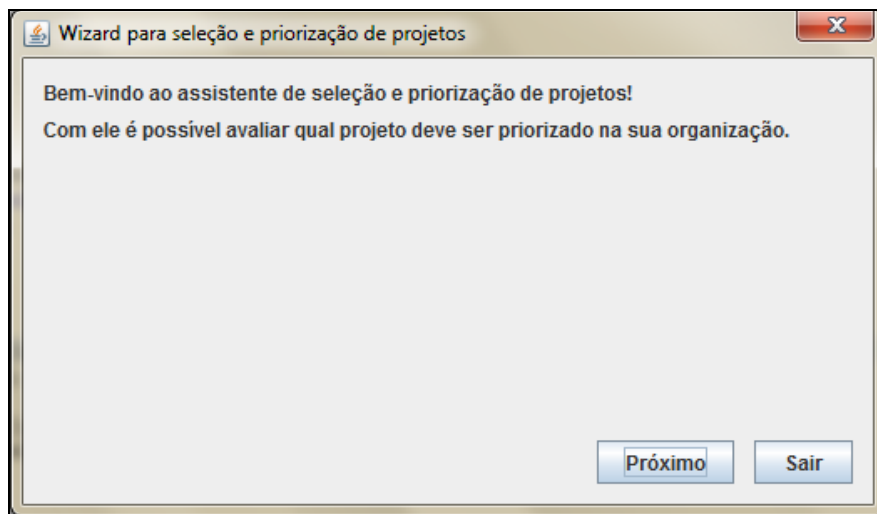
Wizard para seleção e priorização de projetos

Bem-vindo ao assistente de seleção e priorização de projetos!

Com ele é possível avaliar qual projeto deve ser priorizado na sua organização.

Próximo

Sair